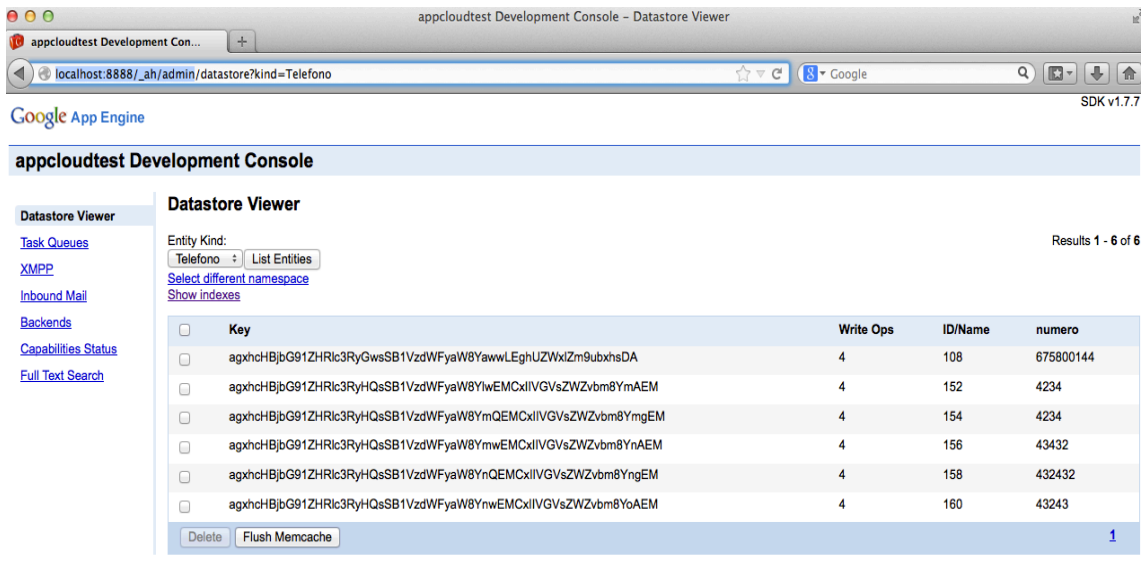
appcloudtest Development Console – Datastore Viewer

appcloudtest Development Con...

localhost:8888/_ah/admin/datastore?kind=Telefono

Google

Google App Engine

SDK v1.7.7

appcloudtest Development Console

Datastore Viewer
Task Queues
XMPP
Inbound Mail
Backends
Capabilities Status
Full Text Search

Datastore Viewer

Entity Kind:
Telefono List Entities
Select different namespace
Show indexes

Results 1 - 6 of 6

| | Key | Write Ops | ID/Name | numero |
|---|---|---|---|---|
| | agxhcHBjbG91ZHRlc3RyGwsSB1VzdWFyaW8YawwLEghUZWxlZm9ubxhsDA | 4 | 108 | 675800144 |
| | agxhcHBjbG91ZHRlc3RyHQsSB1VzdWFyaW8YlwEMCxIIVGVsZWZvbm8YmAEM | 4 | 152 | 4234 |
| | agxhcHBjbG91ZHRlc3RyHQsSB1VzdWFyaW8YmQEMCxIIVGVsZWZvbm8YmgEM | 4 | 154 | 4234 |
| | agxhcHBjbG91ZHRlc3RyHQsSB1VzdWFyaW8YmwEMCxIIVGVsZWZvbm8YnAEM | 4 | 156 | 43432 |
| | agxhcHBjbG91ZHRlc3RyHQsSB1VzdWFyaW8YnQEMCxIIVGVsZWZvbm8YngEM | 4 | 158 | 432432 |
| | agxhcHBjbG91ZHRlc3RyHQsSB1VzdWFyaW8YnwEMCxIIVGVsZWZvbm8YoAEM | 4 | 160 | 43243 |

Delete Flush Memcache

1